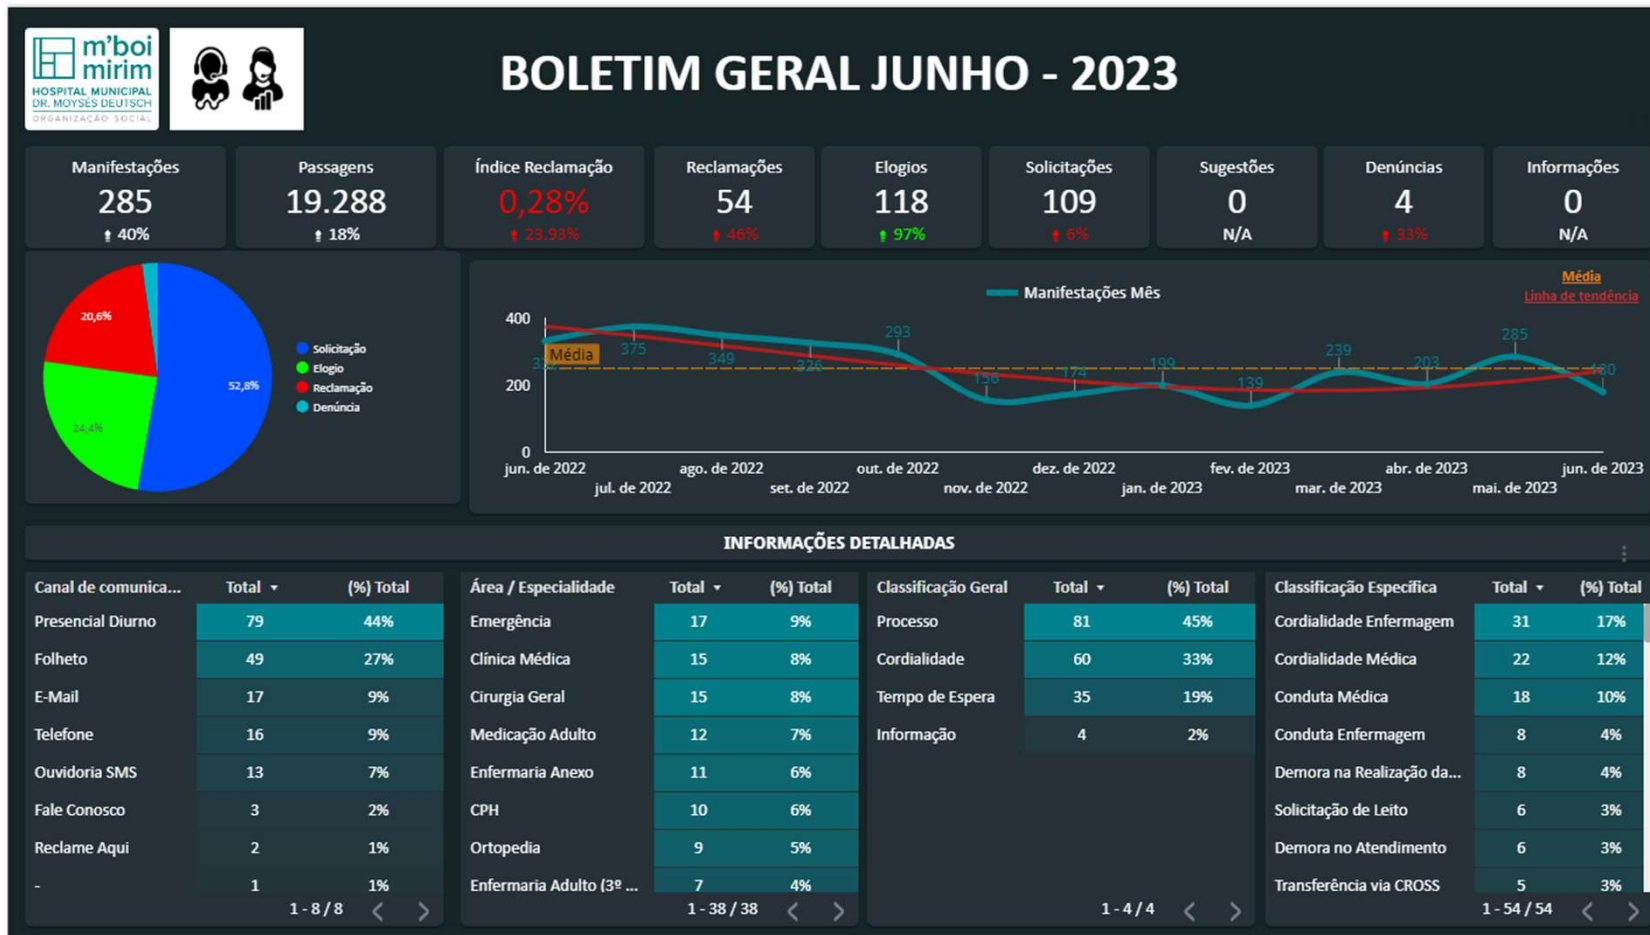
m'boi mirim
HOSPITAL MUNICIPAL DR. MOYSÉS DEUTSCH
ORGANIZAÇÃO SOCIAL

BOLETIM GERAL JUNHO - 2023

| Manifestações | Passagens | Índice Reclamação | Reclamações | Elogios | Solicitações | Sugestões | Denúncias | Informações |
|---|---|---|---|---|---|---|---|---|
| 285 | 19.288 | 0,28% | 54 | 118 | 109 | 0 | 4 | 0 |
| ↑ 40% | ↑ 18% | ↑ 23.93% | ↑ 46% | ↑ 97% | ↑ 6% | N/A | ↑ 33% | N/A |

20,6%
52,8%
24,4%
Solicitação
Elogio
Reclamação
Denúncia

Manifestações Mês
Média
Linha de tendência
400
200
0
Média
332
375
349
326
293
156
174
199
139
239
203
285
180
jun. de 2022
jul. de 2022
ago. de 2022
set. de 2022
out. de 2022
nov. de 2022
dez. de 2022
jan. de 2023
fev. de 2023
mar. de 2023
abr. de 2023
mai. de 2023
jun. de 2023

INFORMAÇÕES DETALHADAS

| Canal de comunica... | Total ▾ | (%) Total |
|---|---|---|
| Presencial Diurno | 79 | 44% |
| Folheto | 49 | 27% |
| E-Mail | 17 | 9% |
| Telefone | 16 | 9% |
| Ouvidoria SMS | 13 | 7% |
| Fale Conosco | 3 | 2% |
| Reclame Aqui | 2 | 1% |
| - | 1 | 1% |

1 - 8 / 8

| Área / Especialidade | Total ▾ | (%) Total |
|---|---|---|
| Emergência | 17 | 9% |
| Clínica Médica | 15 | 8% |
| Cirurgia Geral | 15 | 8% |
| Medicação Adulto | 12 | 7% |
| Enfermaria Anexo | 11 | 6% |
| CPH | 10 | 6% |
| Ortopedia | 9 | 5% |
| Enfermaria Adulto (3º ... | 7 | 4% |

1 - 38 / 38

| Classificação Geral | Total ▾ | (%) Total |
|---|---|---|
| Processo | 81 | 45% |
| Cordialidade | 60 | 33% |
| Tempo de Espera | 35 | 19% |
| Informação | 4 | 2% |

1 - 4 / 4

| Classificação Específica | Total ▾ | (%) Total |
|---|---|---|
| Cordialidade Enfermagem | 31 | 17% |
| Cordialidade Médica | 22 | 12% |
| Conduta Médica | 18 | 10% |
| Conduta Enfermagem | 8 | 4% |
| Demora na Realização da... | 8 | 4% |
| Solicitação de Leito | 6 | 3% |
| Demora no Atendimento | 6 | 3% |
| Transferência via CROSS | 5 | 3% |

1 - 54 / 54